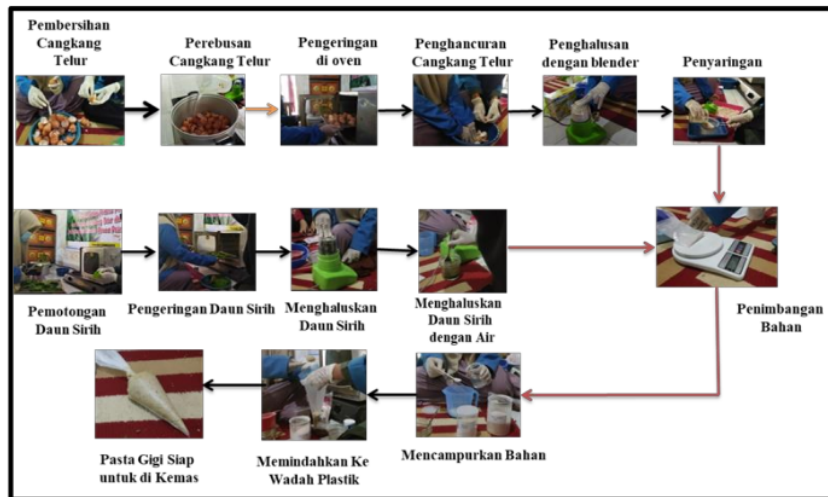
Pembersihan Cangkang Telur

Perebusan Cangkang Telur

Pengeringan di oven

Penghancuran Cangkang Telur

Penghalusan dengan blender

Penyaringan

Pemotongan Daun Sirih

Pengeringan Daun Sirih

Menghaluskan Daun Sirih

Menghaluskan Daun Sirih dengan Air

Penimbangan Bahan

Pasta Gigi Siap untuk di Kemas

Memindahkan Ke Wadah Plastik

Mencampurkan Bahan